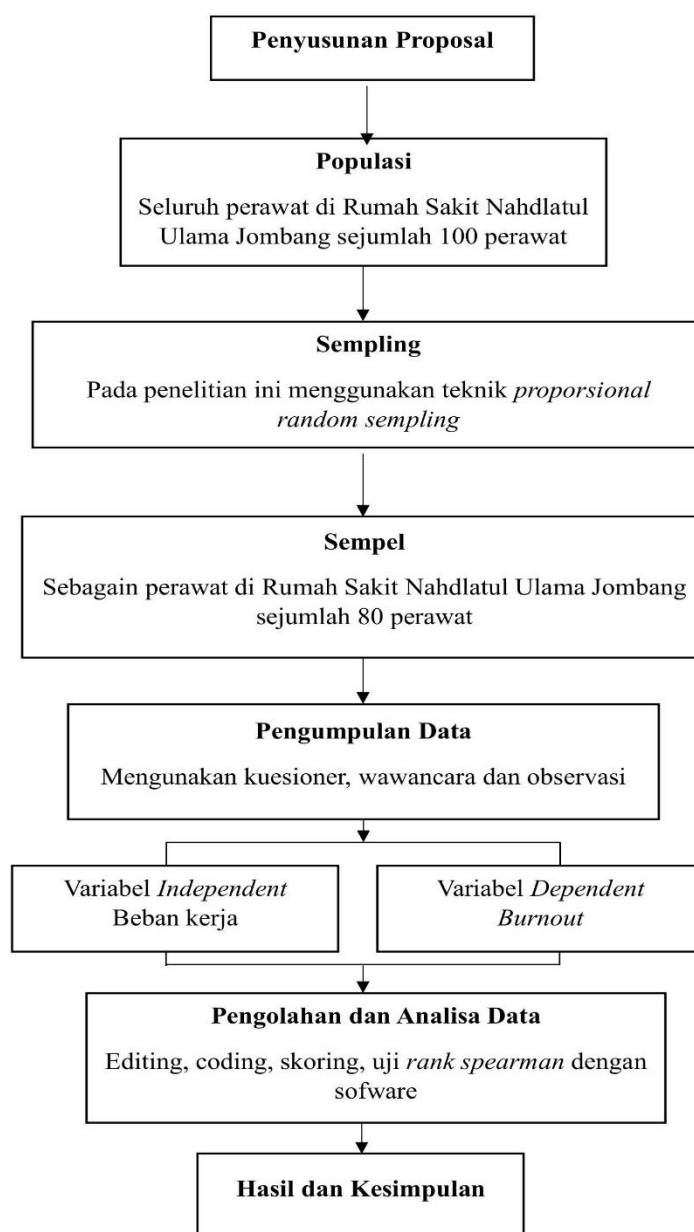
Penyusunan Proposal

Populasi

Seluruh perawat di Rumah Sakit Nahdlatul Ulama Jombang sejumlah 100 perawat

Sempling

Pada penelitian ini menggunakan teknik proporsional random sempling

Sempel

Sebagain perawat di Rumah Sakit Nahdlatul Ulama Jombang sejumlah 80 perawat

Pengumpulan Data

Mengunakan kuesioner, wawancara dan observasi

Variabel Independent
Beban kerja

Variabel Dependent
Burnout

Pengolahan dan Analisa Data

Editing, coding, skoring, uji rank spearman dengan sofware

Hasil dan Kesimpulan